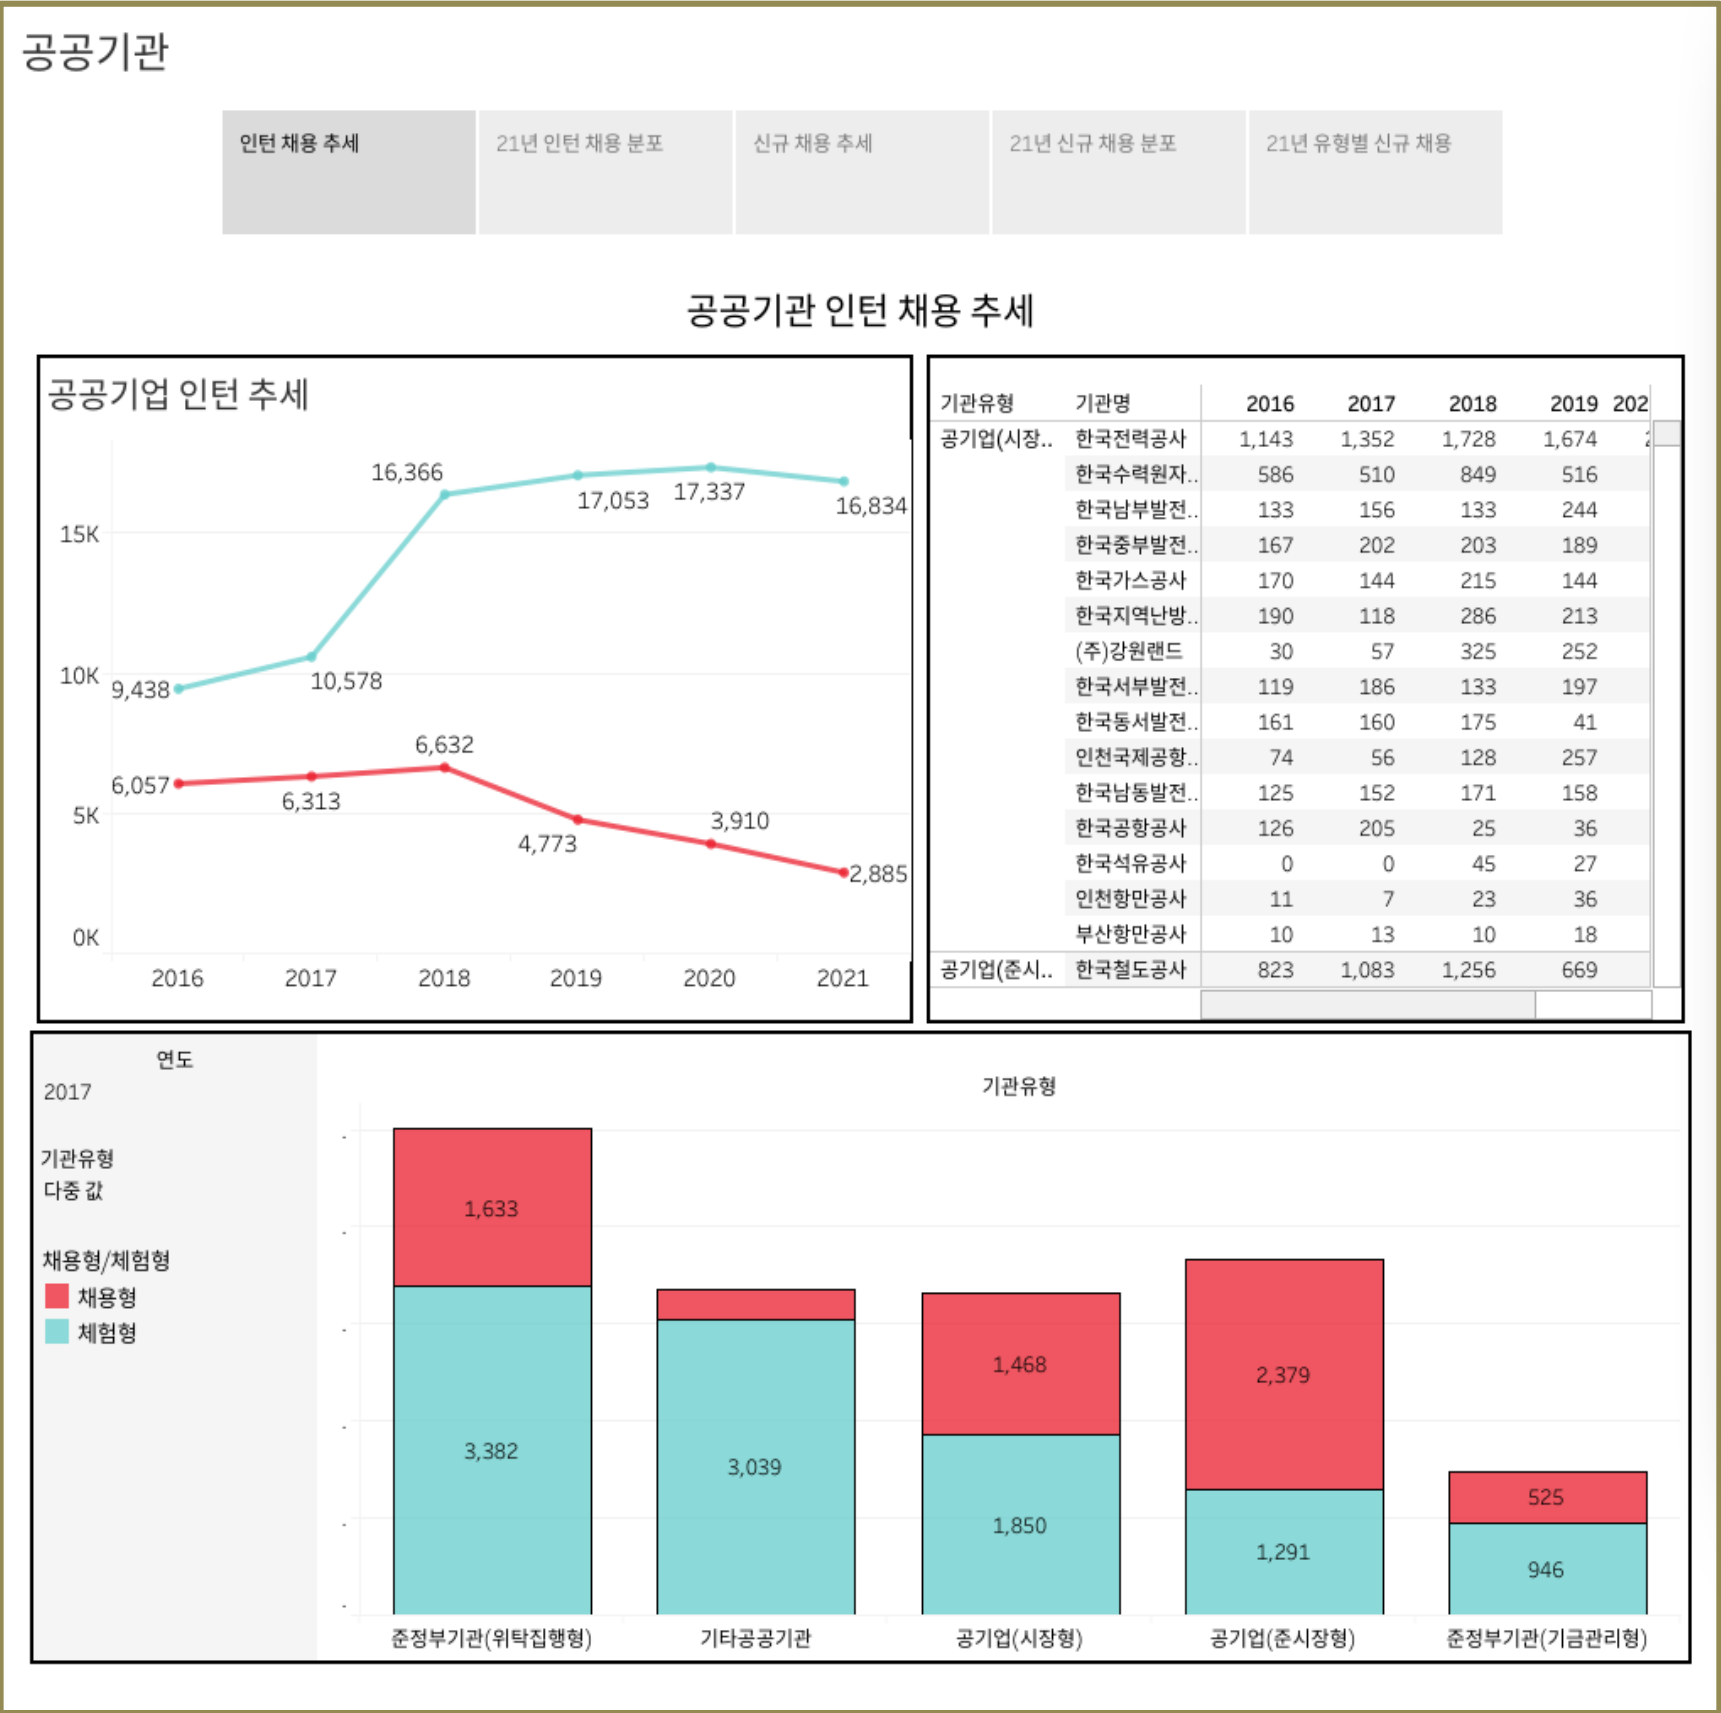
공공기관

인턴 채용 추세 | 21년 인턴 채용 분포 | 신규 채용 추세 | 21년 신규 채용 분포 | 21년 유형별 신규 채용

공공기관 인턴 채용 추세

공공기업 인턴 추세

15K
10K
5K
0K

16,366
17,053
17,337
16,834
9,438
10,578
6,632
6,057
6,313
4,773
3,910
2,885

2016 2017 2018 2019 2020 2021

| 기관유형 | 기관명 | 2016 | 2017 | 2018 | 2019 | 202 |
|---|---|---|---|---|---|---|
| 공기업(시장.. | 한국전력공사 | 1,143 | 1,352 | 1,728 | 1,674 | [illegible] |
| | 한국수력원자.. | 586 | 510 | 849 | 516 | |
| | 한국남부발전.. | 133 | 156 | 133 | 244 | |
| | 한국중부발전.. | 167 | 202 | 203 | 189 | |
| | 한국가스공사 | 170 | 144 | 215 | 144 | |
| | 한국지역난방.. | 190 | 118 | 286 | 213 | |
| | (주)강원랜드 | 30 | 57 | 325 | 252 | |
| | 한국서부발전.. | 119 | 186 | 133 | 197 | |
| | 한국동서발전.. | 161 | 160 | 175 | 41 | |
| | 인천국제공항.. | 74 | 56 | 128 | 257 | |
| | 한국남동발전.. | 125 | 152 | 171 | 158 | |
| | 한국공항공사 | 126 | 205 | 25 | 36 | |
| | 한국석유공사 | 0 | 0 | 45 | 27 | |
| | 인천항만공사 | 11 | 7 | 23 | 36 | |
| | 부산항만공사 | 10 | 13 | 10 | 18 | |
| 공기업(준시.. | 한국철도공사 | 823 | 1,083 | 1,256 | 669 | |

연도
2017

기관유형
다중 값

채용형/체험형
채용형
체험형

기관유형

1,633
3,382
3,039
1,468
1,850
2,379
1,291
525
946

준정부기관(위탁집행형) 기타공공기관 공기업(시장형) 공기업(준시장형) 준정부기관(기금관리형)